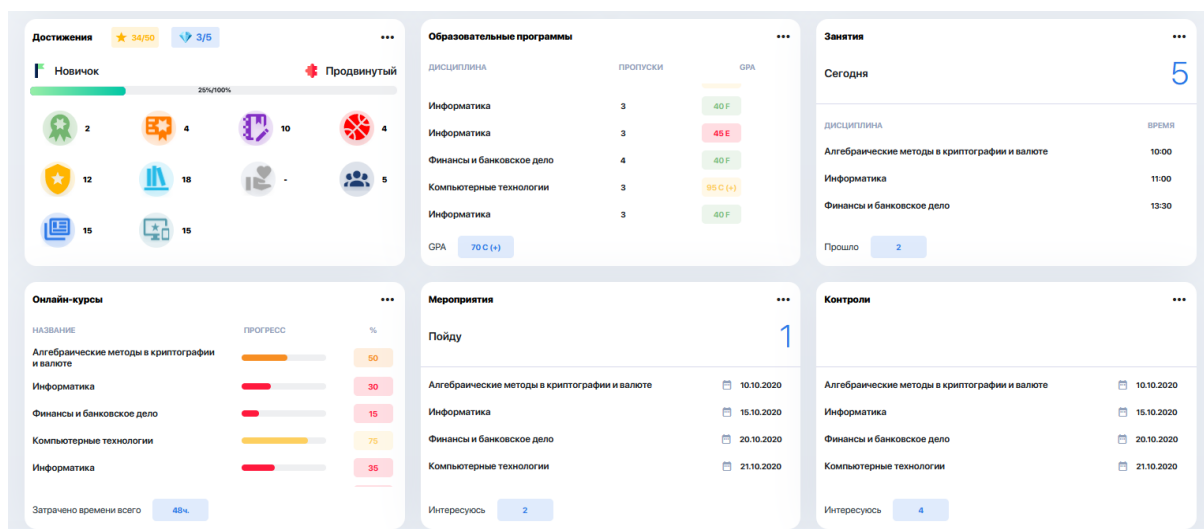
Достижения 34/50 3/5 •••

Новичок Продвинутый

25%/100%

2 4 10 4
12 18 - 5
15 15

Образовательные программы •••

| ДИСЦИПЛИНА | ПРОПУСКИ | GPA |
|---|---|---|
| Информатика | 3 | 40 F |
| Информатика | 3 | 45 E |
| Финансы и банковское дело | 4 | 40 F |
| Компьютерные технологии | 3 | 95 C (+) |
| Информатика | 3 | 40 F |

GPA 70 C (+)

Занятия •••

Сегодня 5

| ДИСЦИПЛИНА | ВРЕМЯ |
|---|---|
| Алгебраические методы в криптографии и валюте | 10:00 |
| Информатика | 11:00 |
| Финансы и банковское дело | 13:30 |

Прошло 2

Онлайн-курсы •••

| НАЗВАНИЕ | ПРОГРЕСС | % |
|---|---|---|
| Алгебраические методы в криптографии и валюте | | 50 |
| Информатика | | 30 |
| Финансы и банковское дело | | 15 |
| Компьютерные технологии | | 75 |
| Информатика | | 35 |

Затрачено времени всего 48ч.

Мероприятия •••

Пойду 1

Алгебраические методы в криптографии и валюте 10.10.2020
Информатика 15.10.2020
Финансы и банковское дело 20.10.2020
Компьютерные технологии 21.10.2020

Интересуюсь 2

Контроли •••

Алгебраические методы в криптографии и валюте 10.10.2020
Информатика 15.10.2020
Финансы и банковское дело 20.10.2020
Компьютерные технологии 21.10.2020

Интересуюсь 4